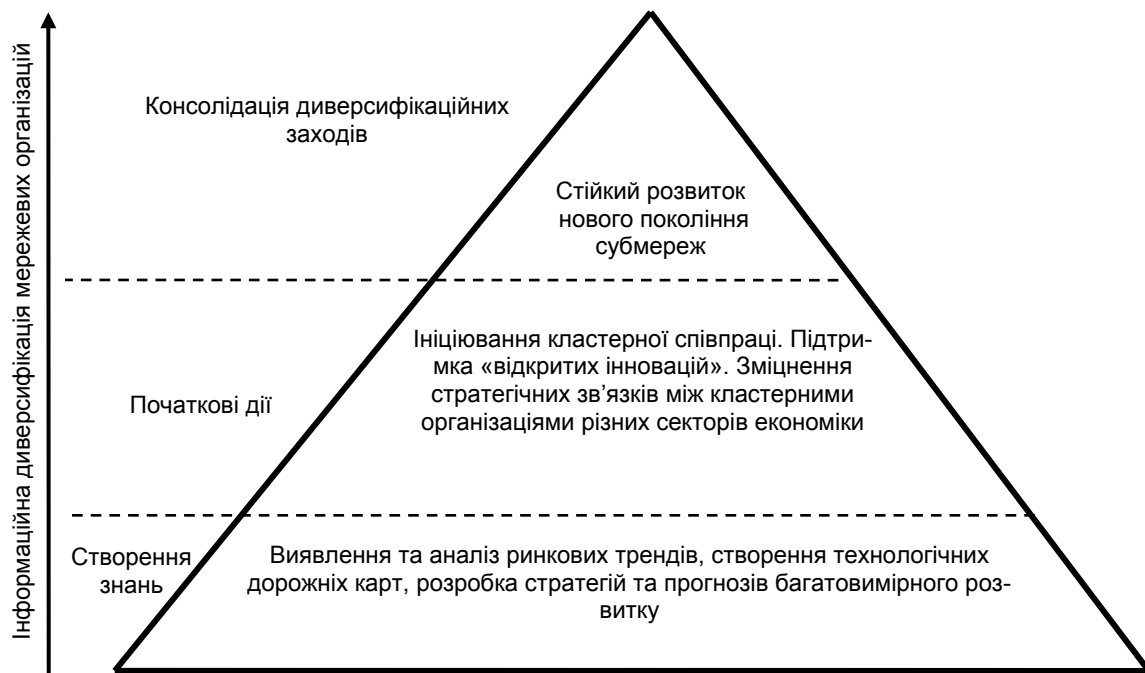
Інформаційна диверсифікація мережевих організацій

Консолідація диверсифікаційних заходів

Стійкий розвиток нового покоління субмереж

Початкові дії

Ініціювання кластерної співпраці. Підтримка «відкритих інновацій». Зміцнення стратегічних зв'язків між кластерними організаціями різних секторів економіки

Створення знань

Виявлення та аналіз ринкових трендів, створення технологічних дорожніх карт, розробка стратегій та прогнозів багатовимірного розвитку